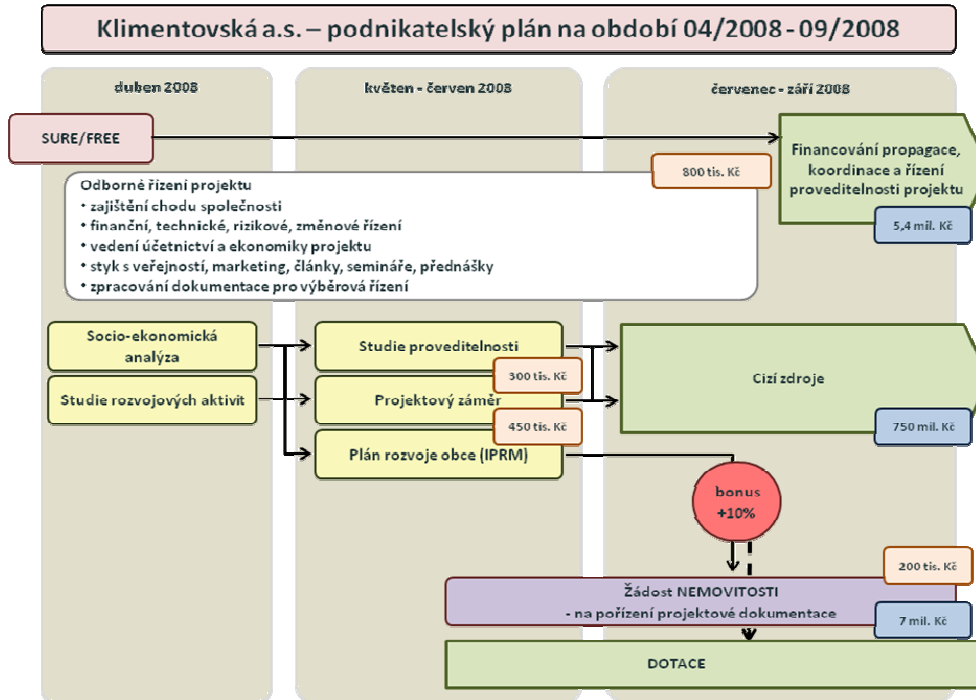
Klimentovská a.s. – podnikatelský plán na období 04/2008 - 09/2008

duben 2008

květen - červen 2008

červenec - září 2008

SURE/FREE

Financování propagace, koordinace a řízení proveditelnosti projektu

5,4 mil. Kč

800 tis. Kč

Odborné řízení projektu
• zajištění chodu společnosti
• finanční, technické, rizikové, změnové řízení
• vedení účetnictví a ekonomiky projektu
• styk s veřejností, marketing, články, semináře, přednášky
• zpracování dokumentace pro výběrová řízení

Socio-ekonomická analýza

Studie rozvojových aktivit

Studie proveditelnosti

300 tis. Kč

Projektový záměr

450 tis. Kč

Plán rozvoje obce (IPRM)

Cizí zdroje

750 mil. Kč

bonus +10%

200 tis. Kč

Žádost NEMOVITOSTI
- na pořízení projektové dokumentace

7 mil. Kč

DOTACE